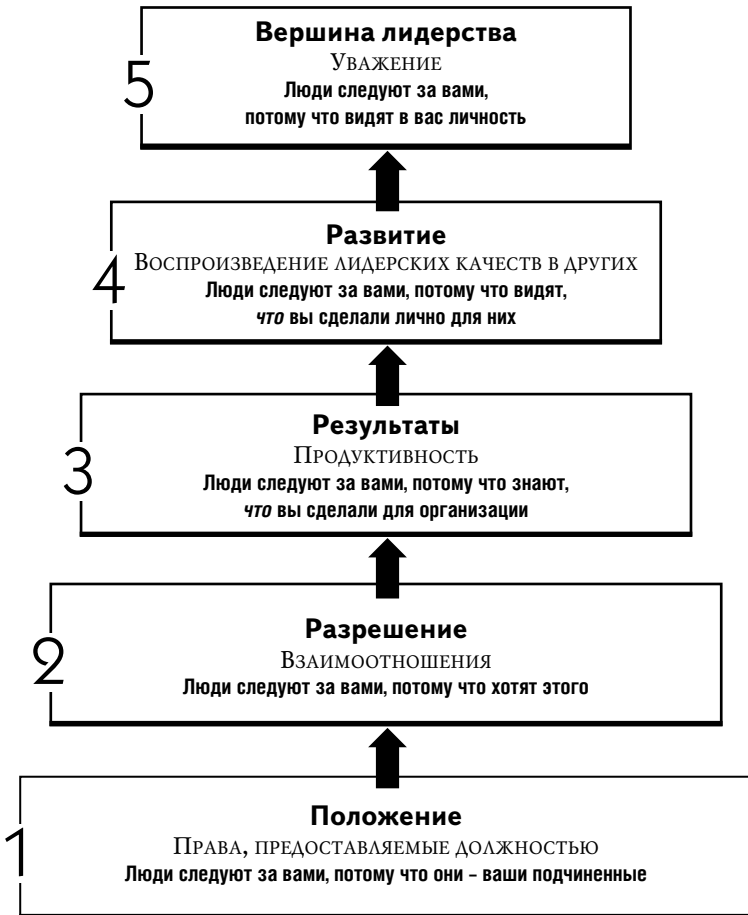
5
Вершина лидерства
Уважение
Люди следуют за вами, потому что видят в вас личность

4
Развитие
Воспроизведение лидерских качеств в других
Люди следуют за вами, потому что видят, *что* вы сделали лично для них

3
Результаты
Продуктивность
Люди следуют за вами, потому что знают, *что* вы сделали для организации

2
Разрешение
Взаимоотношения
Люди следуют за вами, потому что хотят этого

1
Положение
Права, предоставляемые должностью
Люди следуют за вами, потому что они – ваши подчиненные